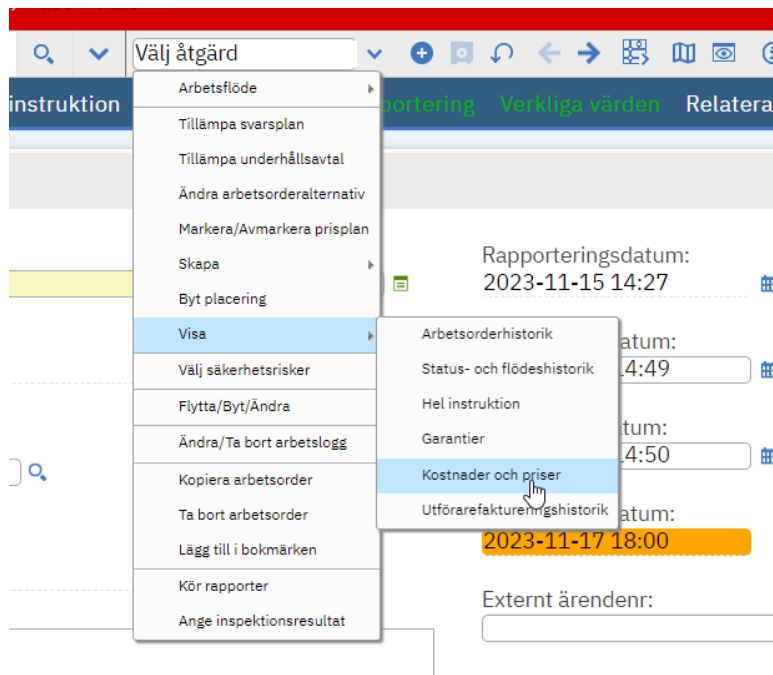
Välj åtgärd

instruktion

pportering Verkliga värden Relatera

Arbetsflöde
Tillämpa svarsplan
Tillämpa underhållsavtal
Ändra arbetsorderalternativ
Markera/Avmarkera prisplan
Skapa
Byt placering
Visa
Välj säkerhetsrisker
Flytta/Byt/Ändra
Ändra/Ta bort arbetslogg
Kopiera arbetsorder
Ta bort arbetsorder
Lägg till i bokmärken
Kör rapporter
Ange inspektionsresultat

Arbetsorderhistorik
Status- och flödeshistorik
Hel instruktion
Garantier
Kostnader och priser
Utförarefaktureringshistorik

Rapporteringsdatum:
2023-11-15 14:27

atum:
4:49

atum:
4:50

datum:
2023-11-17 18:00

Externt ärendenr: